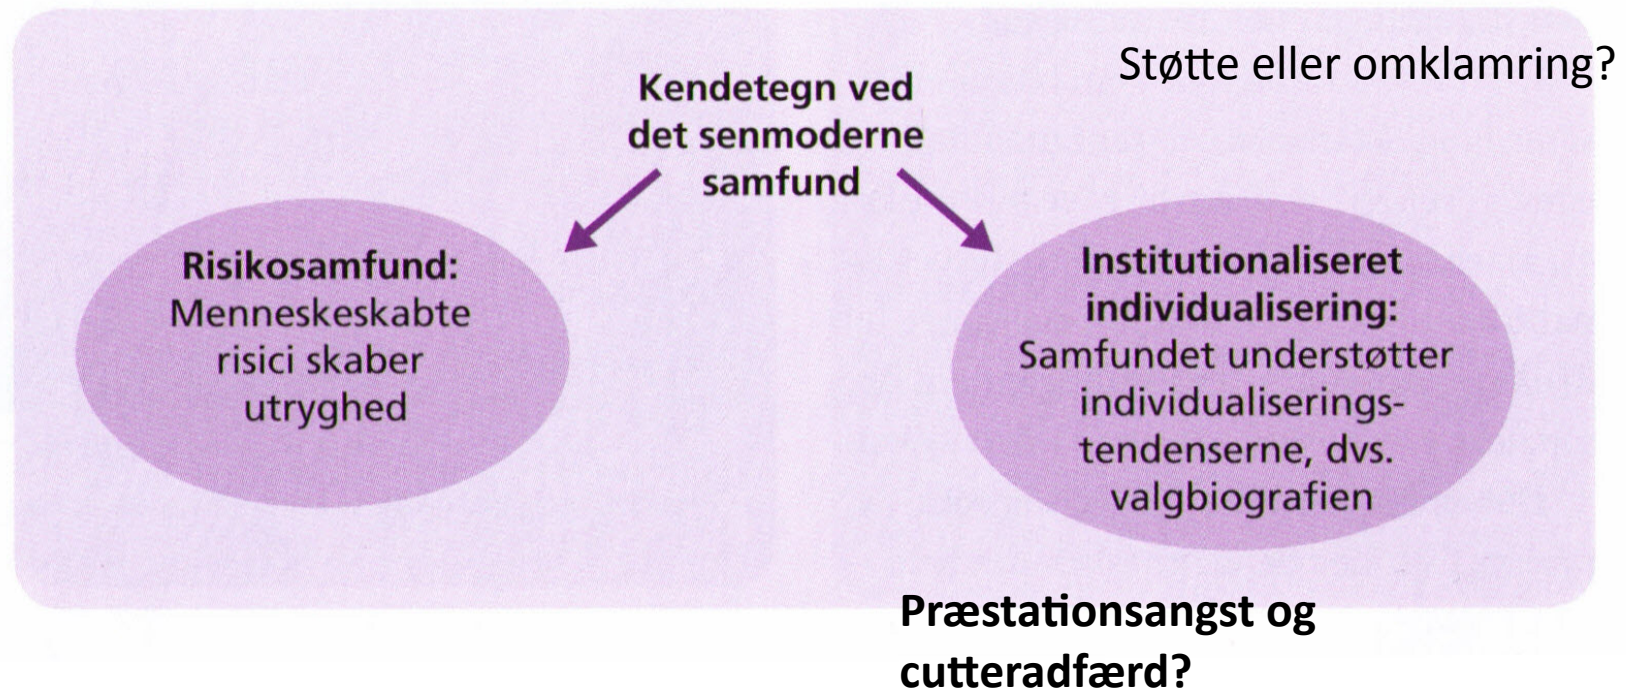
Støtte eller omklamring?

Kendetegn ved det senmoderne samfund

Risikosamfund: Menneskeskabte risici skaber utryghed

Institutionaliseret individualisering: Samfundet understøtter individualiseringstendenserne, dvs. valgbiografien

Præstationsangst og cutteradfærd?